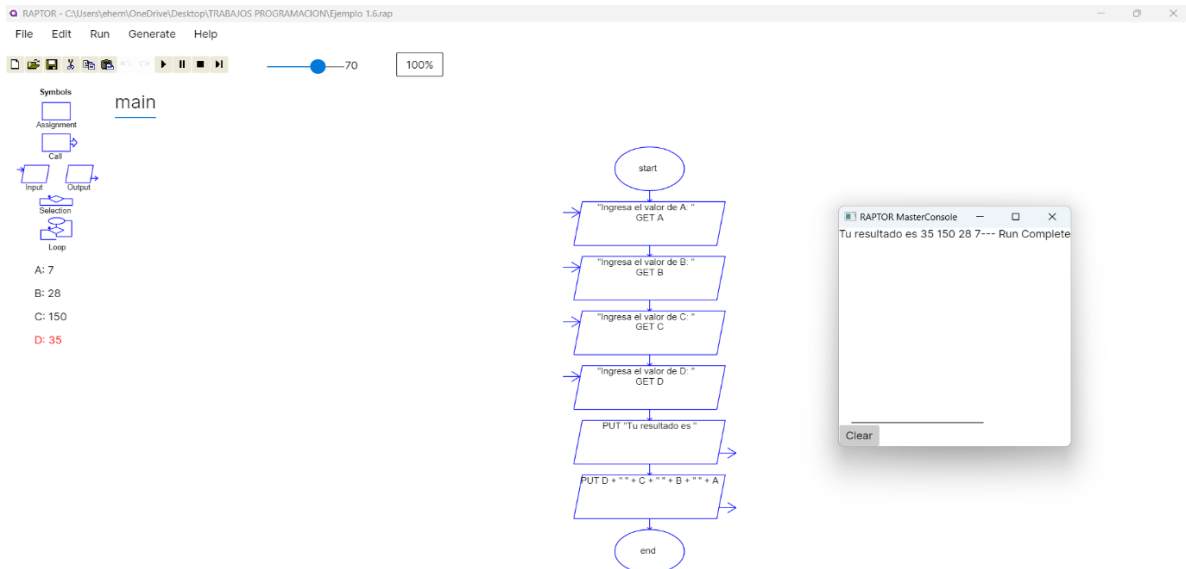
RAPTOR - C:\Users\ehern\OneDrive\Desktop\TRABAJOS PROGRAMACION\Ejemplo 1.6.rap

File Edit Run Generate Help

70

100%

Symbols

Assignment

Call

Input Output

Selection

Loop

A: 7

B: 28

C: 150

D: 35

main

start

"Ingresa el valor de A: "
GET A

"Ingresa el valor de B: "
GET B

"Ingresa el valor de C: "
GET C

"Ingresa el valor de D: "
GET D

PUT "Tu resultado es "

PUT D + " " + C + " " + B + " " + A

end

RAPTOR MasterConsole

Tu resultado es 35 150 28 7--- Run Complete

Clear